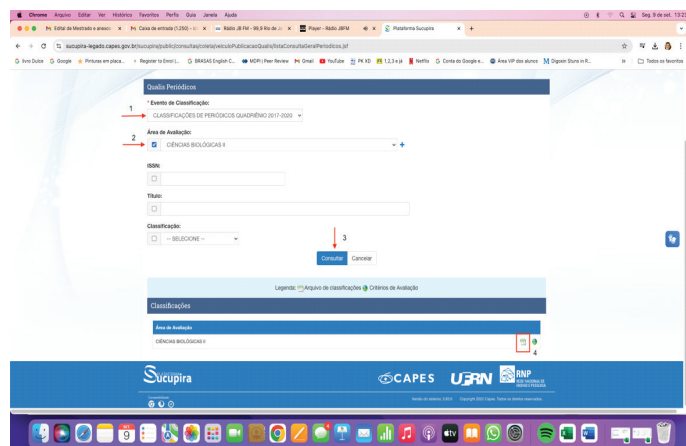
Chrome Arquivo Editar Ver Histórico Favoritos Perfis Guia Janela Ajuda

Seg. 9 de out. 13:2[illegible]

Edital de Mestrado e anexo ×
Caixa de entrada (1.250) - ×
Rádio JB FM - 99,9 Rio de J ×
Player - Rádio JBFM ×
Plataforma Sucupira ×
+

sucupira-legado.capes.gov.br/sucupira/public/consultas/coleta/veiculoPublicacaoQualis/listaConsultaGeralPeriodicos.jsf

livro Dulos Google Pinturas em placa... Register to Enrol |... BRASAS English C... MDPI | Peer Review Gmail YouTube PK XD 1,2,3 e já Netflix Conta do Google e... Área VIP dos alunos Digrain Stuns in R... Todos os favoritos

Qualis Periódicos

1

* Evento de Classificação:

CLASSIFICAÇÕES DE PERIÓDICOS QUADRIÊNIO 2017-2020

2

Área de Avaliação:

CIÊNCIAS BIOLÓGICAS II

ISSN:

Título:

Classificação:

-- SELECIONE --

3

Consultar Cancelar

Legenda: Arquivo de classificações Critérios de Avaliação

Classificações

Área de Avaliação

CIÊNCIAS BIOLÓGICAS II

4

Sucupira

CAPES UFRN RNP REDE NACIONAL DE ENSINO E PESQUISA

Versão do sistema: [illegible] Copyright 2022 Capes. Todos os direitos reservados.

9